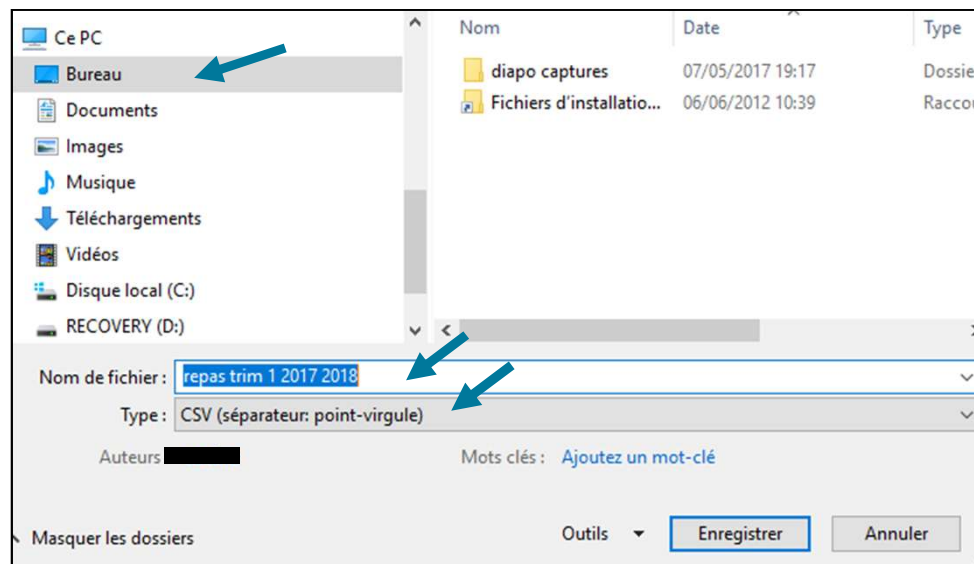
Ce PC
Bureau
Documents
Images
Musique
Téléchargements
Vidéos
Disque local (C:)
RECOVERY (D:)

| Nom | Date | Type |
|---|---|---|
| diapo captures | 07/05/2017 19:17 | Dossie |
| Fichiers d'installatio... | 06/06/2012 10:39 | Raccou |

Nom de fichier : repas trim 1 2017 2018
Type : CSV (séparateur: point-virgule)
Auteurs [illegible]
Mots clés : Ajoutez un mot-clé

Masquer les dossiers
Outils
Enregistrer
Annuler